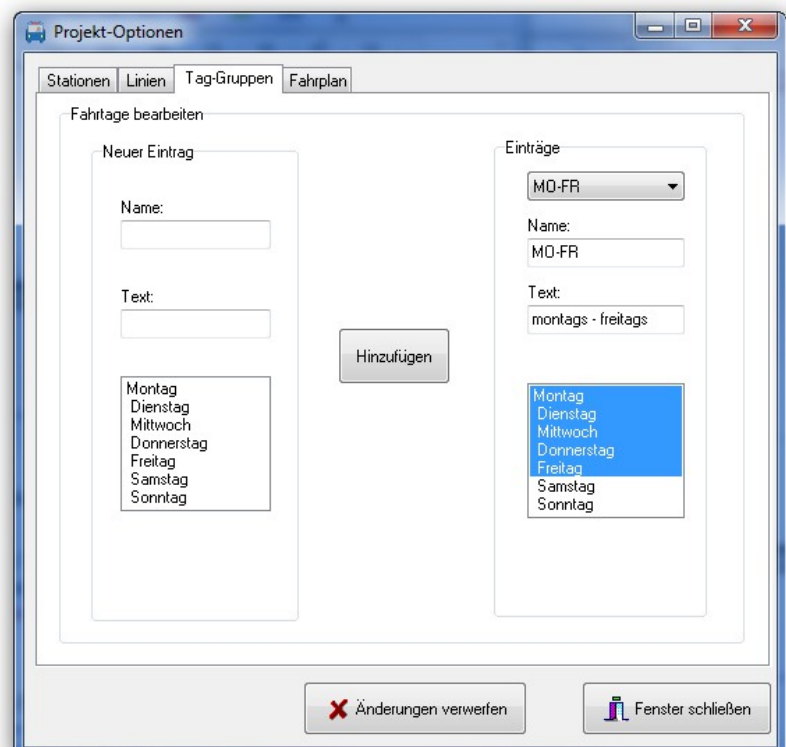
Projekt-Optionen

Stationen | Linien | Tag-Gruppen | Fahrplan

Fahrtage bearbeiten

Neuer Eintrag

Name:

Text:

Montag
Dienstag
Mittwoch
Donnerstag
Freitag
Samstag
Sonntag

Hinzufügen

Einträge

MO-FR

Name:
MO-FR

Text:
montags - freitags

Montag
Dienstag
Mittwoch
Donnerstag
Freitag
Samstag
Sonntag

Änderungen verwerfen

Fenster schließen